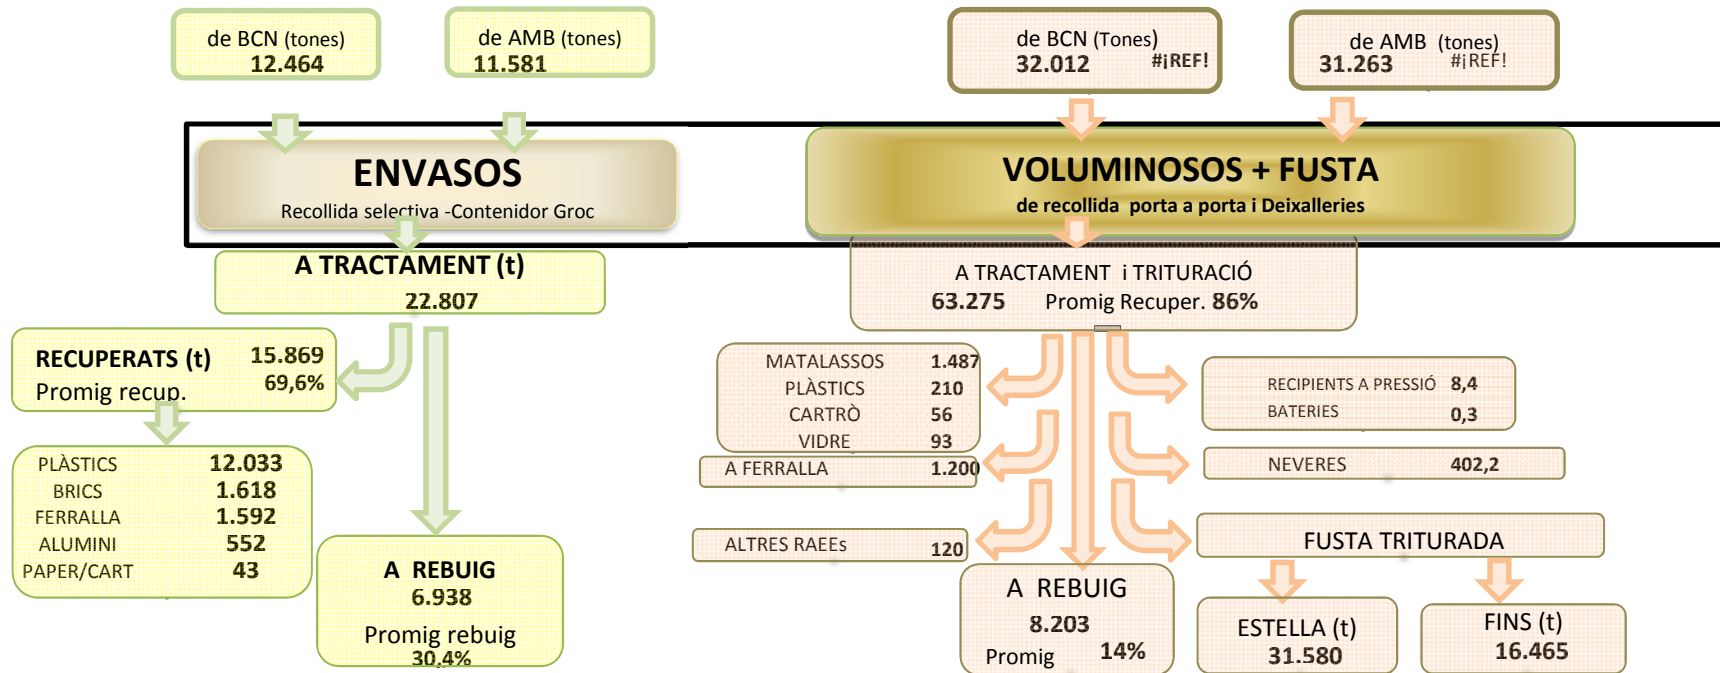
de BCN (tones)
12.464

de AMB (tones)
11.581

de BCN (Tones)
32.012 #¡REF!

de AMB (tones)
31.263 #¡REF!

ENVASOS
Recollida selectiva -Contenidor Groc

VOLUMINOSOS + FUSTA
de recollida porta a porta i Deixalleries

A TRACTAMENT (t)
22.807

A TRACTAMENT i TRITURACIÓ
63.275 Promig Recuper. 86%

RECUPERATS (t) 15.869
Promig recup. 69,6%

| PLÀSTICS | 12.033 |
|---|---|
| BRICS | 1.618 |
| FERRALLA | 1.592 |
| ALUMINI | 552 |
| PAPER/CART | 43 |

A REBUIG
6.938
Promig rebuig
30,4%

| MATALASSOS | 1.487 |
|---|---|
| PLÀSTICS | 210 |
| CARTRÒ | 56 |
| VIDRE | 93 |

A FERRALLA 1.200

ALTRES RAEEs 120

RECIPIENTS A PRESSIÓ 8,4
BATERIES 0,3

NEVERES 402,2

FUSTA TRITURADA

A REBUIG
8.203
Promig 14%

ESTELLA (t)
31.580

FINS (t)
16.465